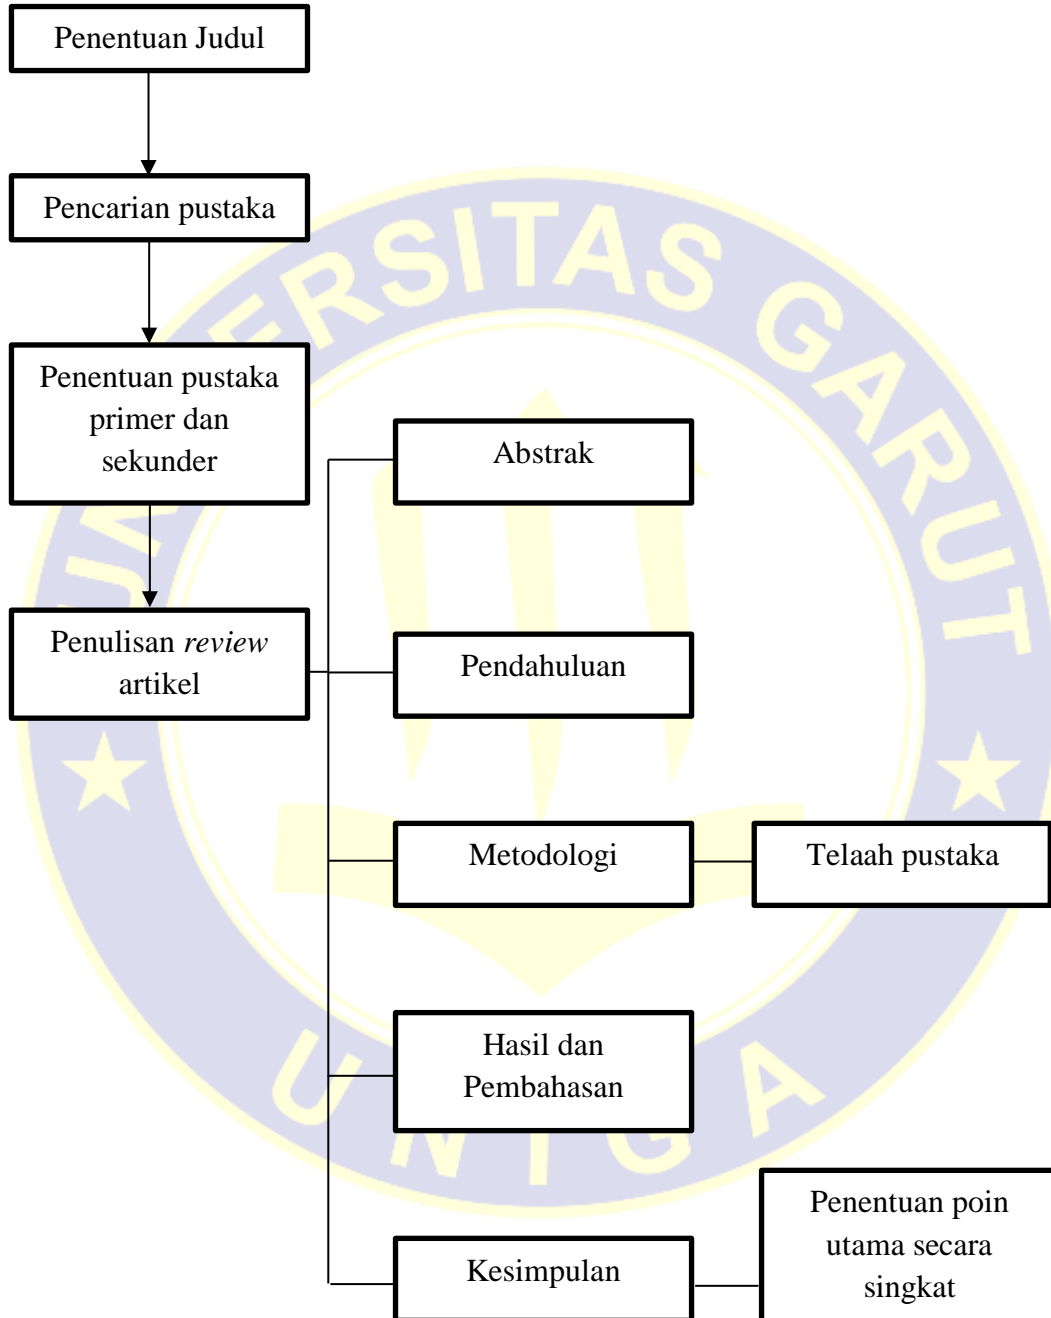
Penentuan Judul

Pencarian pustaka

Penentuan pustaka primer dan sekunder

Penulisan *review* artikel

Abstrak

Pendahuluan

Metodologi

Telaah pustaka

Hasil dan Pembahasan

Kesimpulan

Penentuan poin utama secara singkat

UNIVERSITAS GARUT

UNIGA